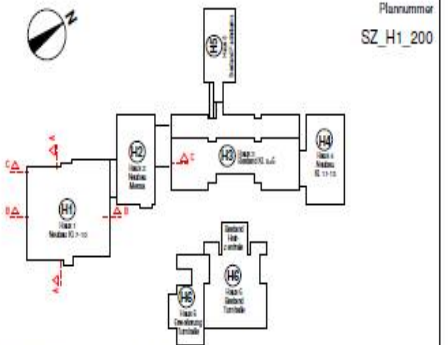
N

Plannummer

SZ_H1_200

H5

H2
Haus 2
Neubau
Mensa

H3
Haus 3
Bestand Kl. 5-6

H4
Haus 4
Neubau
Kl. 11-13

C
A
A
C

B
B

H1
Haus 1
Neubau Kl. 7-10

A

H6
Haus 6
Bestand
Turnhalle

H6
Haus 6
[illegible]
Turnhalle